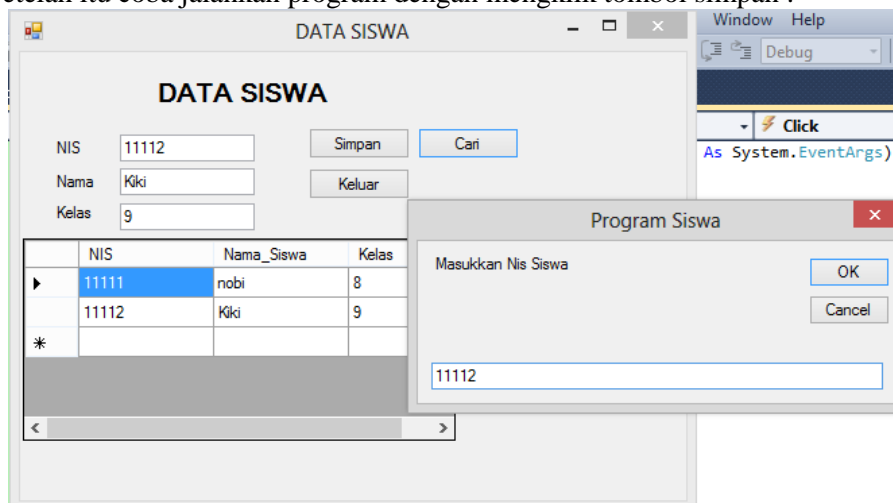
etelah kita coba jalankan program dengan mengklik tombol simpan :

DATA SISWA

DATA SISWA

NIS 11112
Nama Kiki
Kelas 9

Simpan
Cari
Keluar

| | NIS | Nama_Siswa | Kelas |
|---|---|---|---|
| ▸ | 11111 | nobi | 8 |
| | 11112 | Kiki | 9 |
| * | | | |

Window Help
Debug
Click
As System.EventArgs)

Program Siswa
Masukkan Nis Siswa
OK
Cancel
11112